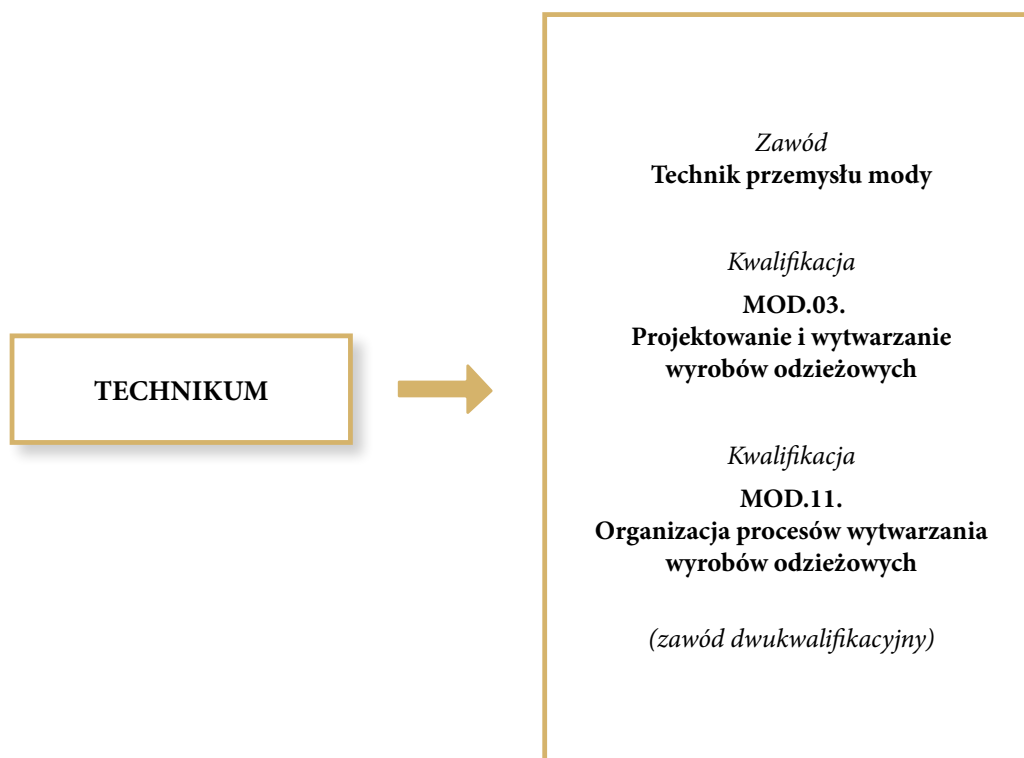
TECHNIKUM

Zawód
Technik przemysłu mody

Kwalifikacja
MOD.03.
Projektowanie i wytwarzanie wyrobów odzieżowych

Kwalifikacja
MOD.11.
Organizacja procesów wytwarzania wyrobów odzieżowych

(zawód dwukwalifikacyjny)